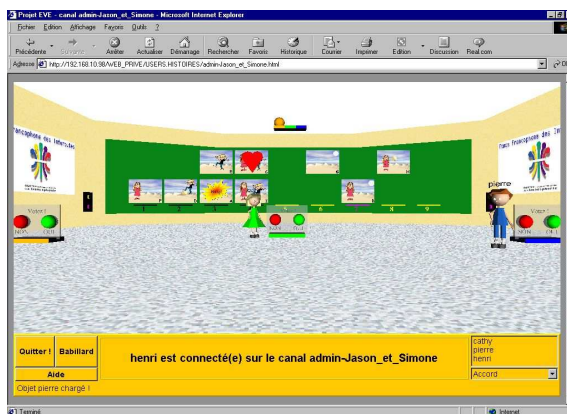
Projet EVE - canal admin-Jason_et_Simone - Microsoft Internet Explorer

Fichier Edition Affichage Favoris Outils ?

Précédente Suivante Arrêter Actualiser Démarrage Rechercher Favoris Historique Courrier Imprimer Edition Discussion Real.com

Adresse http://192.168.10.98/WEB_PRIVE/USERS.HISTOIRES/admin-Jason_et_Simone.html

francophone des Internautes

Parc francophone des Int

Voter ! NON OUI

pierre

Voter ! NON OUI

NON OUI

Quitter ! Babillard

Aide

henri est connecté(e) sur le canal admin-Jason_et_Simone

cathy
pierre
henri

Accord

Objet pierre chargé !

Terminé

Internet